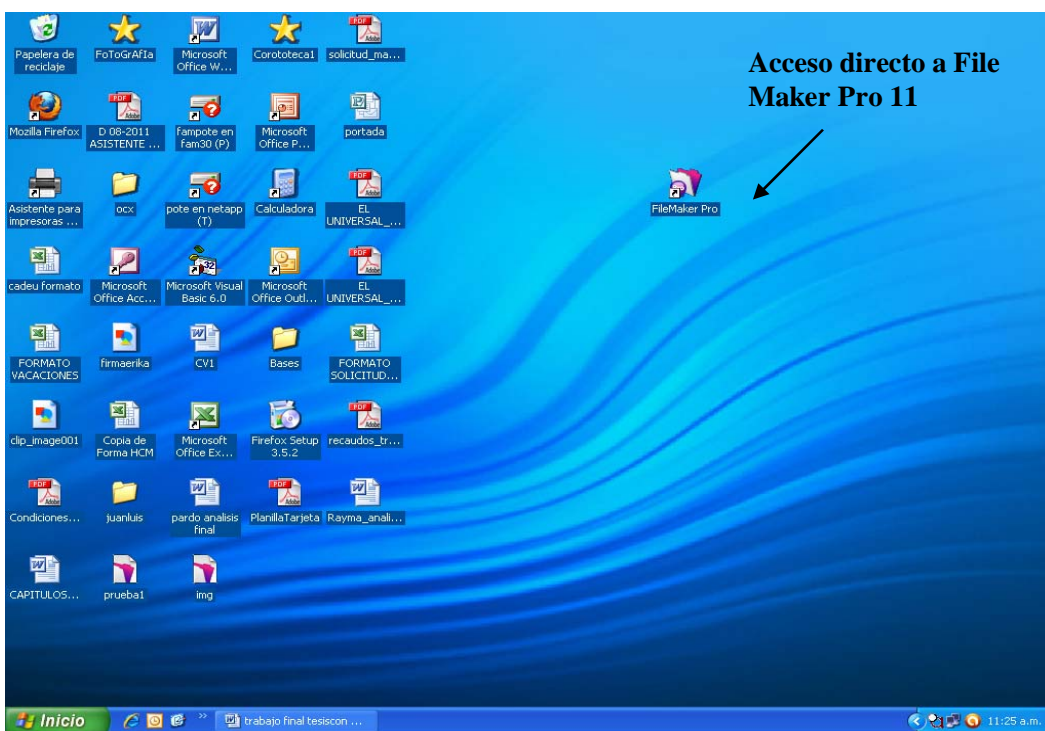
Papelera de reciclaje

FoToGrAfIa

Microsoft Office W...

Corototeca1

solicitud_ma...

Acceso directo a File Maker Pro 11

Mozilla Firefox

D 08-2011 ASISTENTE ...

fampote en fam30 (P)

Microsoft Office P...

portada

Asistente para impresoras ...

ocx

pote en netapp (T)

Calculadora

EL UNIVERSAL_...

FileMaker Pro

cadeu formato

Microsoft Office Acc...

Microsoft Visual Basic 6.0

Microsoft Office Outl...

EL UNIVERSAL_...

FORMATO VACACIONES

firmaerika

CV1

Bases

FORMATO SOLICITUD...

clip_image001

Copia de Forma HCM

Microsoft Office Ex...

Firefox Setup 3.5.2

recaudos_tr...

Condiciones...

juanluis

pardo analisis final

PlanillaTarjeta

Rayma_anali...

CAPITULOS...

prueba1

img

Inicio

trabajo final tesiscon ...

11:25 a.m.